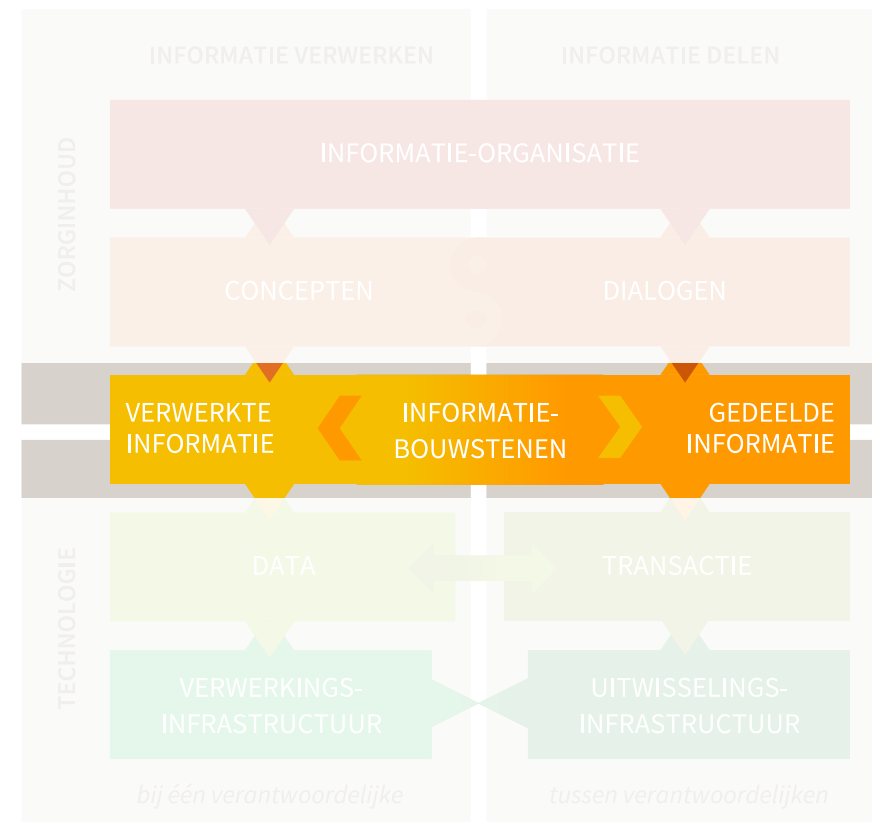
INFORMATIE VERWERKEN

INFORMATIE DELEN

ZORGINHOUD

INFORMATIE-ORGANISATIE

CONCEPTEN

DIALOGEN

VERWERKTE INFORMATIE

INFORMATIE-BOUWSTENEN

GEDEELDE INFORMATIE

TECHNOLOGIE

DATA

TRANSACTIE

VERWERKINGS-INFRASTRUCTUUR

UITWISSELINGS-INFRASTRUCTUUR

bij één verantwoordelijke

tussen verantwoordelijken